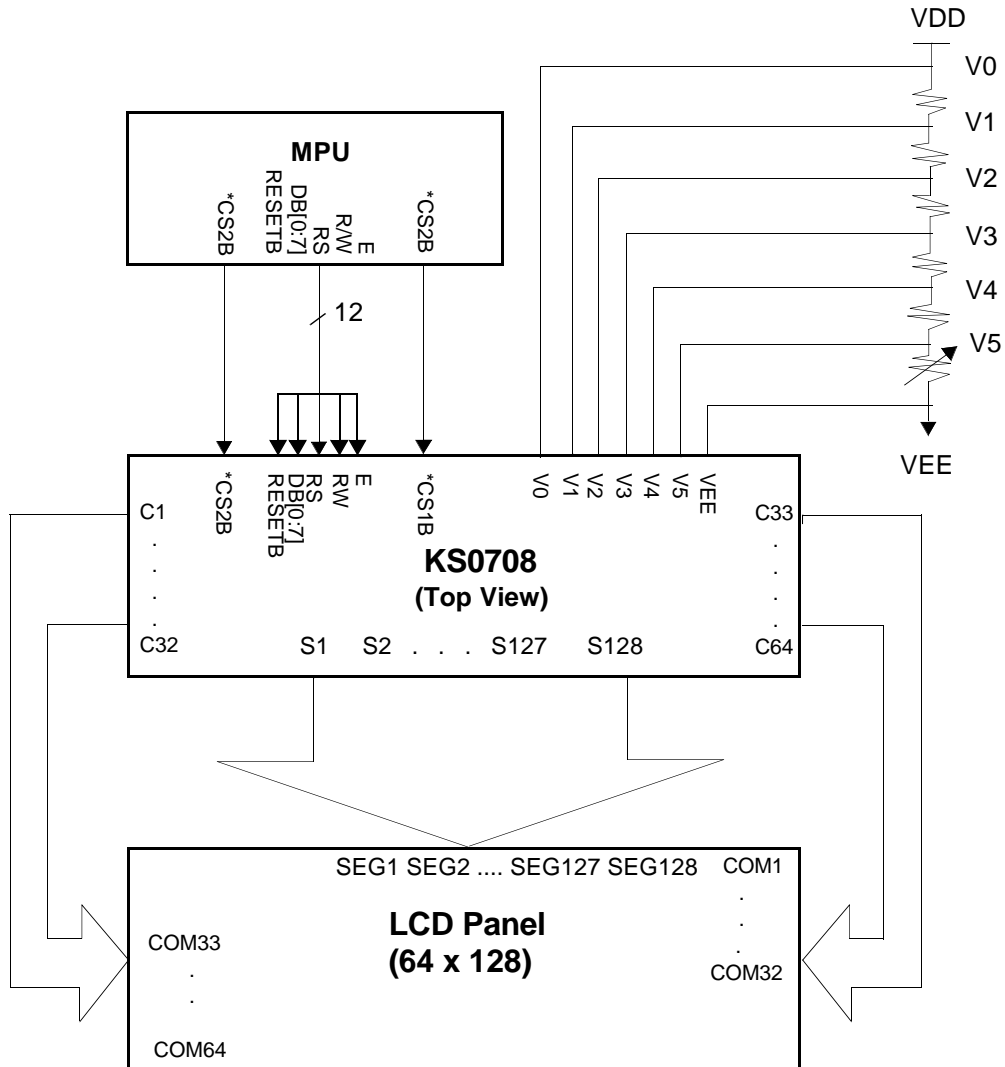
VDD
V0
V1
V2
V3
V4
V5
VEE

MPU
*CS2B
RESETB
DB[0:7]
RS
R/W
E
*CS2B

12

*CS2B
RESETB
DB[0:7]
RS
R/W
E
*CS1B
V0
V1
V2
V3
V4
V5
VEE

C1
.
.
.
.
C32

KS0708
(Top View)

C33
.
.
.
.
C64

S1 S2 . . . S127 S128

SEG1 SEG2 .... SEG127 SEG128
COM1
.
.
.
COM32

LCD Panel
(64 x 128)

COM33
.
.
COM64